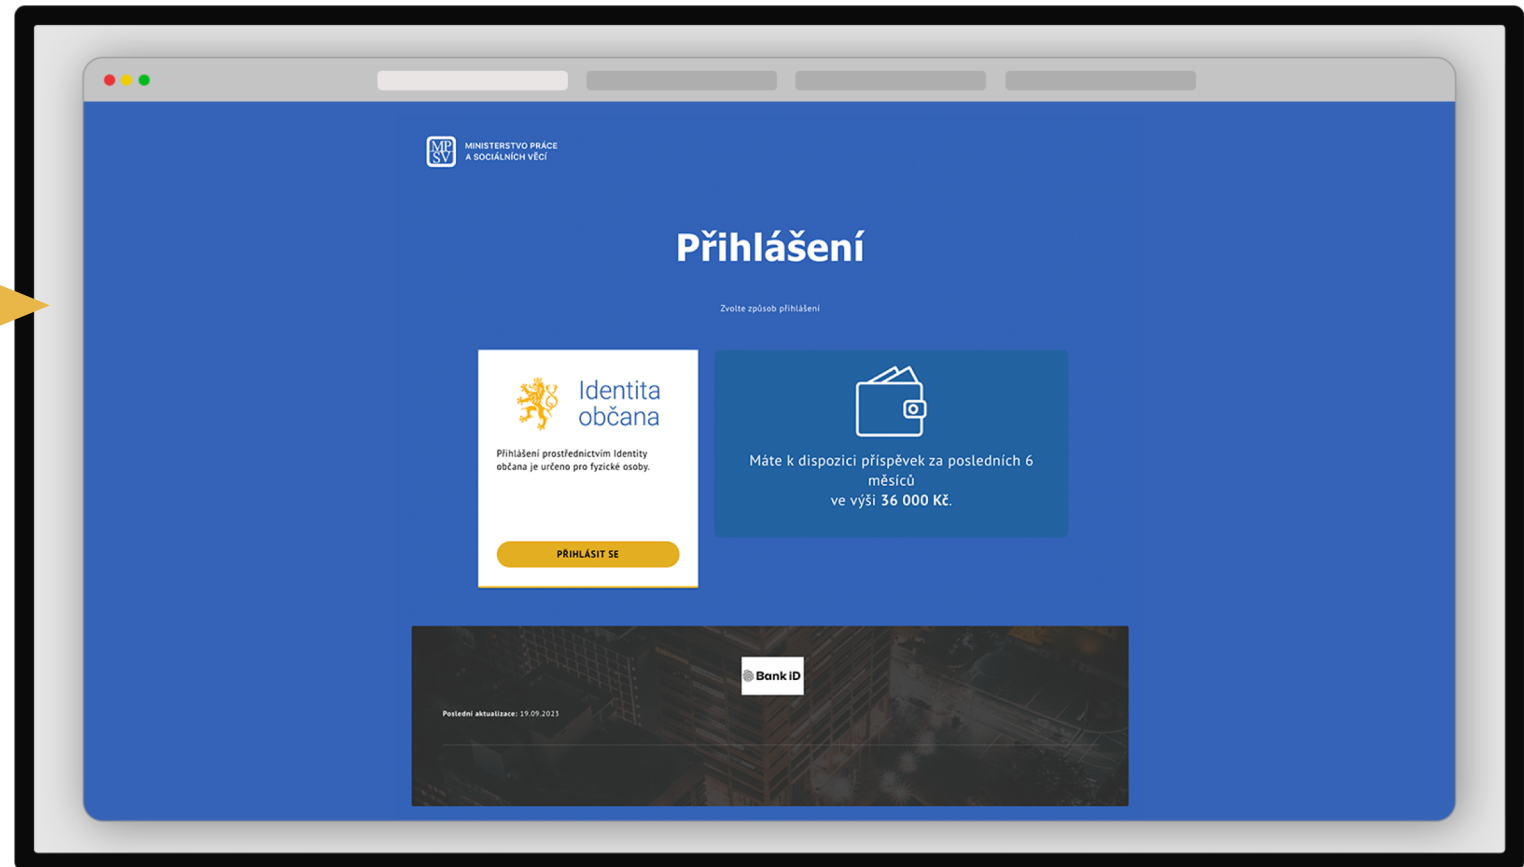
MP SV MINISTERSTVO PRÁCE A SOCIÁLNÍCH VĚCÍ

Přihlášení

Zvolte způsob přihlášení

Identita občana

Přihlášení prostřednictvím Identity občana je určeno pro fyzické osoby.

PŘIHLÁSIT SE

Máte k dispozici příspěvek za posledních 6 měsíců ve výši **36 000 Kč**.

Bank iD

Poslední aktualizace: 19.09.2023